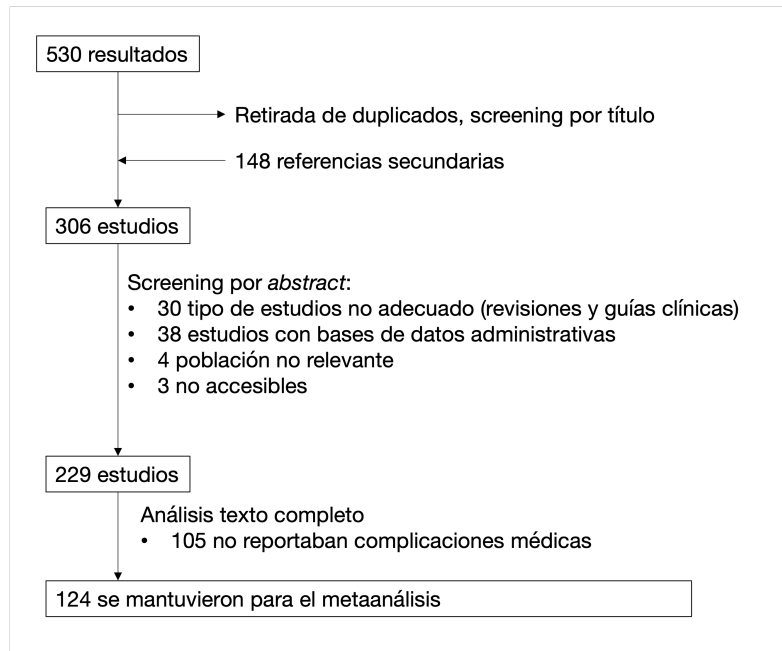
530 resultados

Retirada de duplicados, screening por título

148 referencias secundarias

306 estudios

Screening por *abstract*:
• 30 tipo de estudios no adecuado (revisiones y guías clínicas)
• 38 estudios con bases de datos administrativas
• 4 población no relevante
• 3 no accesibles

229 estudios

Análisis texto completo
• 105 no reportaban complicaciones médicas

124 se mantuvieron para el metaanálisis